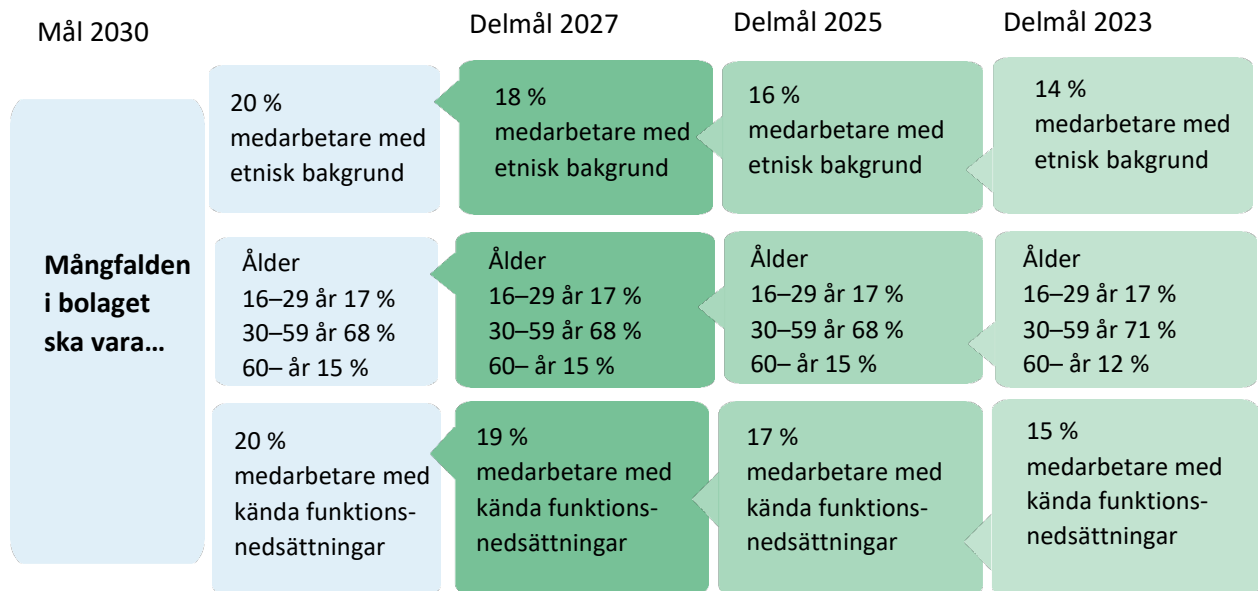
Mål 2030

Delmål 2027

Delmål 2025

Delmål 2023

Mångfalden i bolaget ska vara…

20 % medarbetare med etnisk bakgrund

18 % medarbetare med etnisk bakgrund

16 % medarbetare med etnisk bakgrund

14 % medarbetare med etnisk bakgrund

Ålder
16–29 år 17 %
30–59 år 68 %
60– år 15 %

Ålder
16–29 år 17 %
30–59 år 68 %
60– år 15 %

Ålder
16–29 år 17 %
30–59 år 68 %
60– år 15 %

Ålder
16–29 år 17 %
30–59 år 71 %
60– år 12 %

20 % medarbetare med kända funktionsnedsättningar

19 % medarbetare med kända funktionsnedsättningar

17 % medarbetare med kända funktionsnedsättningar

15 % medarbetare med kända funktionsnedsättningar